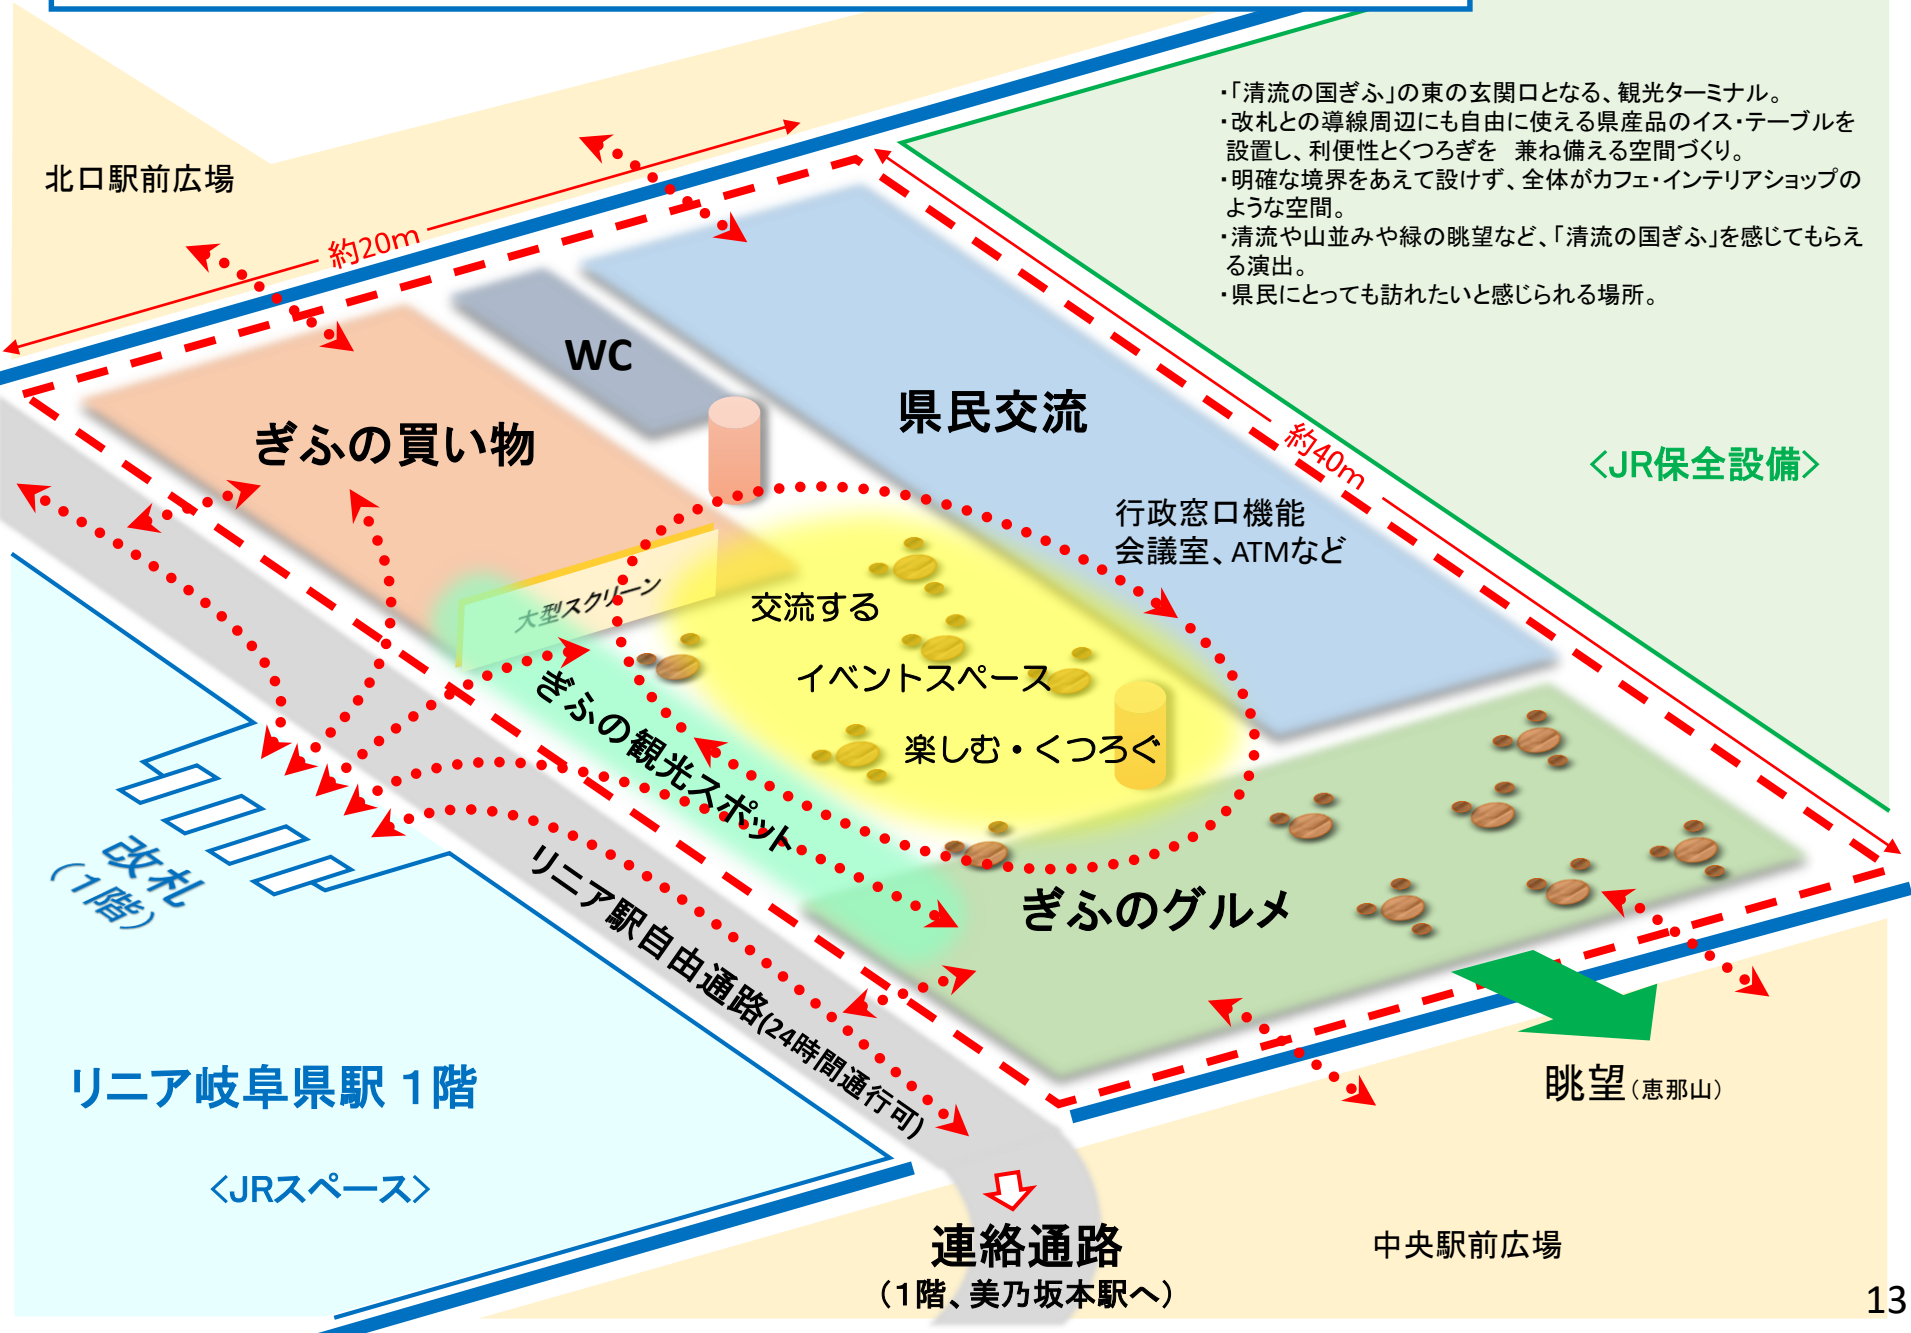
・「清流の国ぎふ」の東の玄関口となる、観光ターミナル。
・改札との導線周辺にも自由に使える県産品のイス・テーブルを設置し、利便性とくつろぎを　兼ね備える空間づくり。
・明確な境界をあえて設けず、全体がカフェ・インテリアショップのような空間。
・清流や山並みや緑の眺望など、「清流の国ぎふ」を感じてもらえる演出。
・県民にとっても訪れたいと感じられる場所。

北口駅前広場

約20m

WC

県民交流

ぎふの買い物

約40m

<JR保全設備>

行政窓口機能
会議室、ATMなど

大型スクリーン

交流する

イベントスペース

楽しむ・くつろぐ

ぎふの観光スポット

改札
(1階)

リニア駅自由通路(24時間通行可)

ぎふのグルメ

リニア岐阜県駅 1階

<JRスペース>

眺望(恵那山)

連絡通路
(1階、美乃坂本駅へ)

中央駅前広場

13